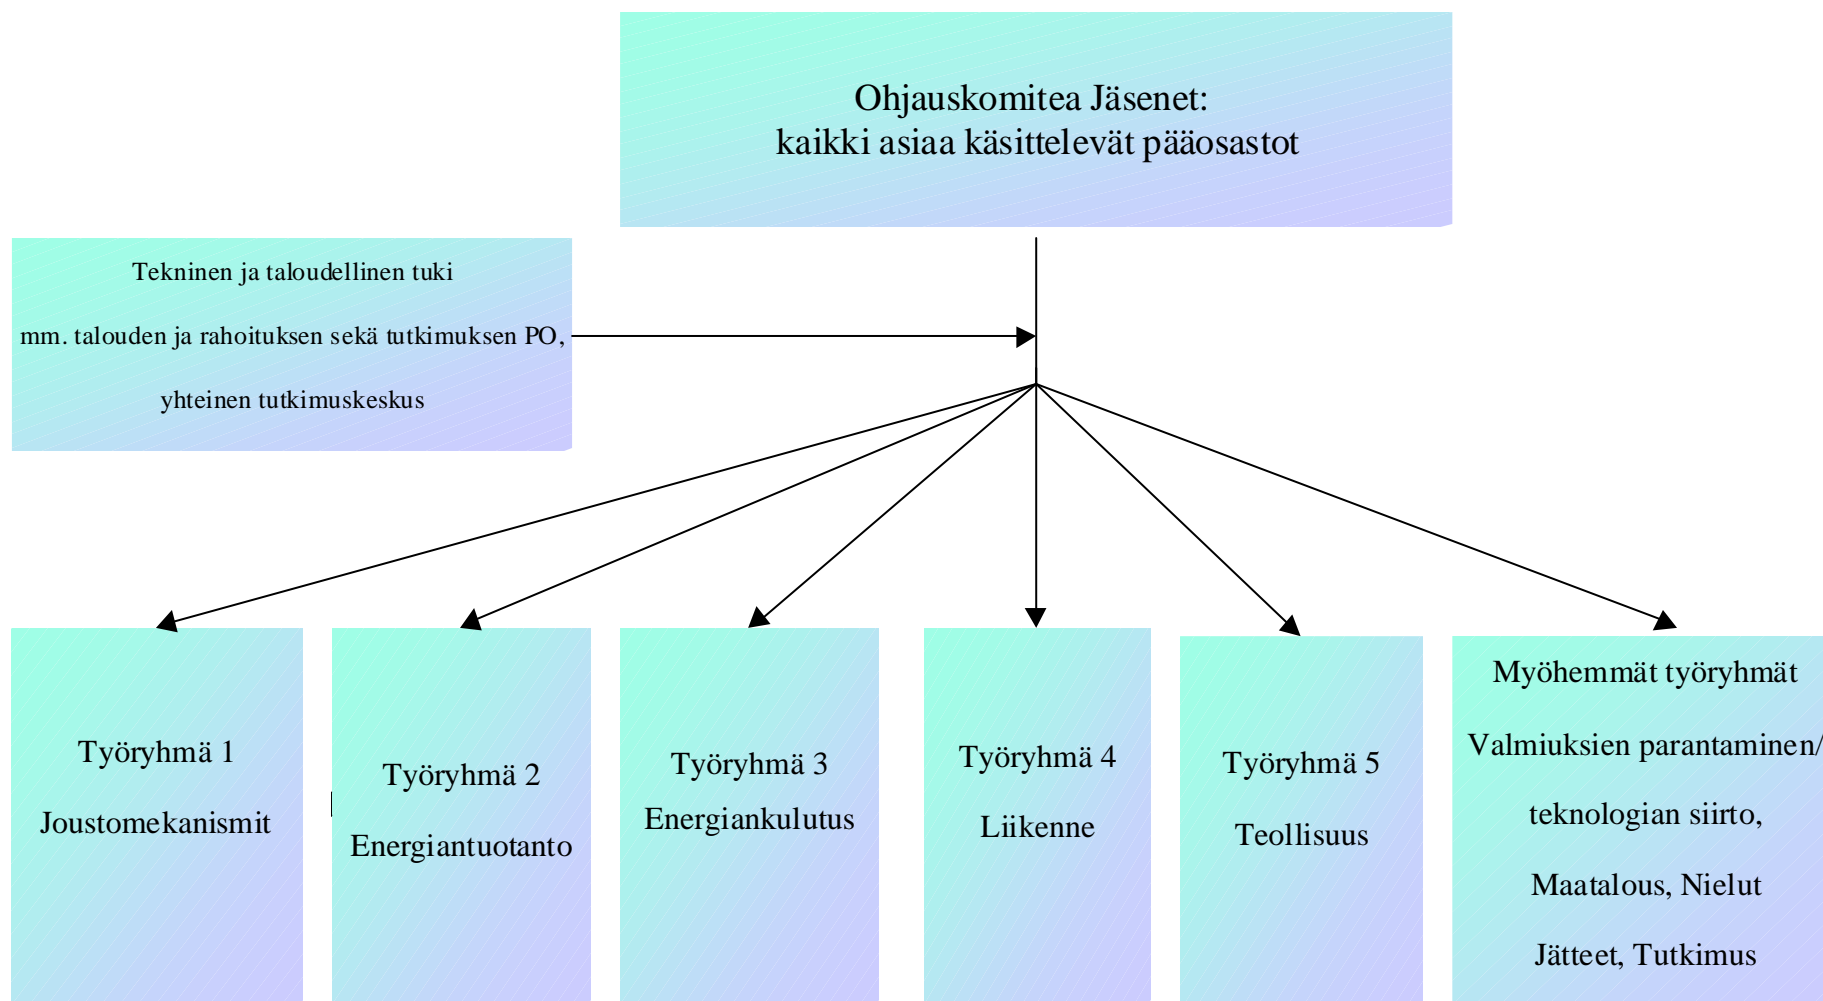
Ohjauskomitea Jäsenet:
kaikki asiaa käsittelevät pääosastot

Tekninen ja taloudellinen tuki

mm. talouden ja rahoituksen sekä tutkimuksen PO,

yhteinen tutkimuskeskus

Työryhmä 1

Joustomekanismit

Työryhmä 2

Energiantuotanto

Työryhmä 3

Energiankulutus

Työryhmä 4

Liikenne

Työryhmä 5

Teollisuus

Myöhemmät työryhmät

Valmiuksien parantaminen/

teknologian siirto,

Maatalous, Nielut

Jätteet, Tutkimus